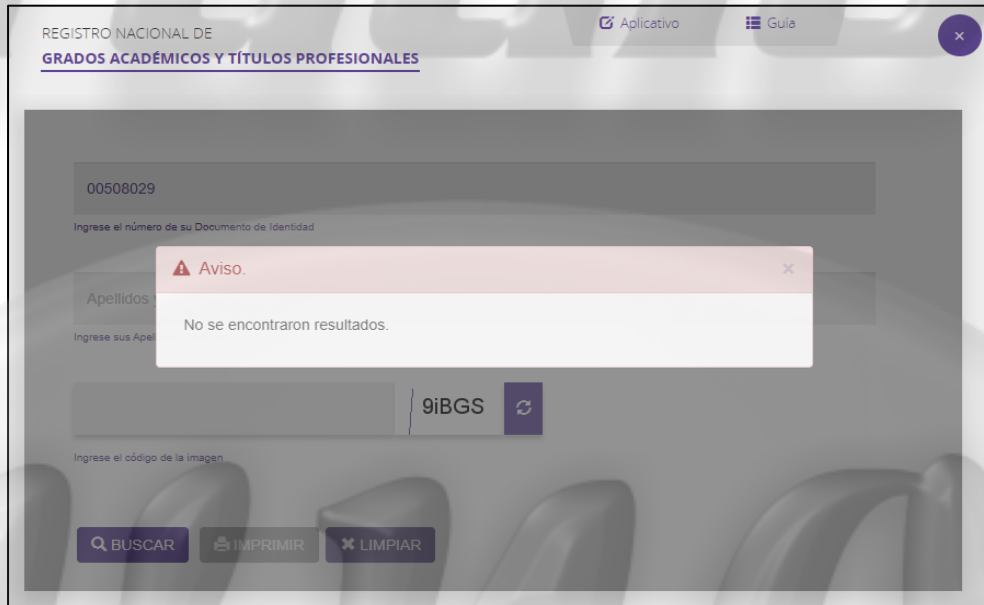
REGISTRO NACIONAL DE
GRADOS ACADÉMICOS Y TÍTULOS PROFESIONALES

Aplicativo
Guía
×

00508029
Ingrese el número de su Documento de Identidad

Aviso.
×
No se encontraron resultados.

Apellidos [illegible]
Ingrese sus Apel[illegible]

9iBGS
Ingrese el código de la imagen

BUSCAR
IMPRIMIR
LIMPIAR